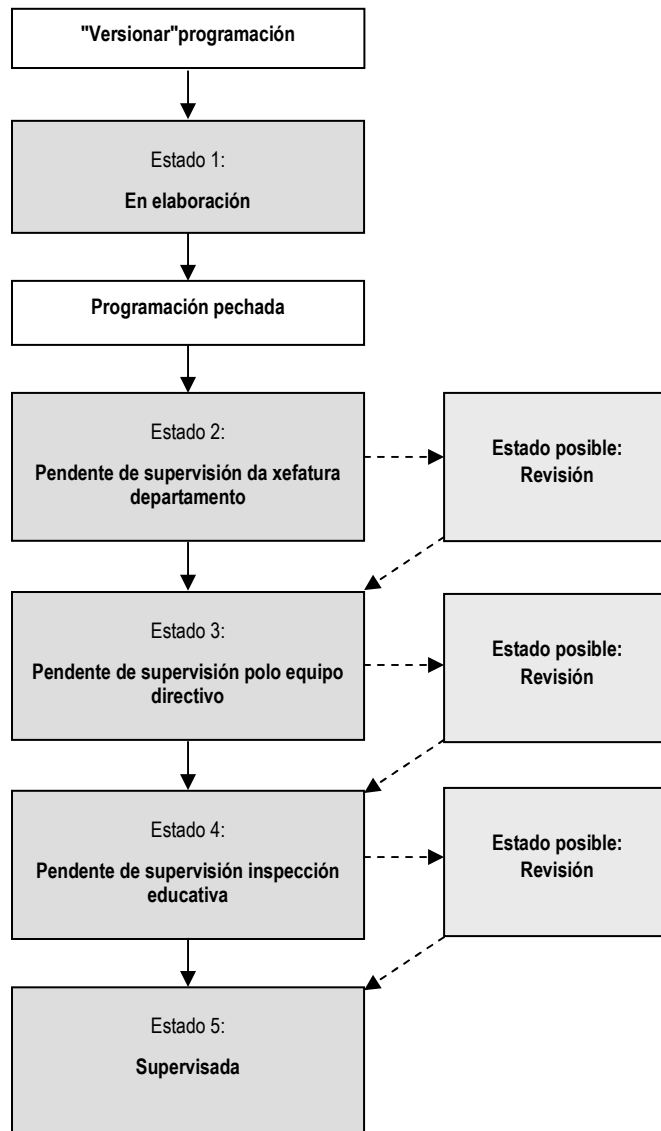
"Versionar"programación

Estado 1:
En elaboración

Programación pechada

Estado 2:
Pendente de supervisión da xefatura departamento

Estado posible:
Revisión

Estado 3:
Pendente de supervisión polo equipo directivo

Estado posible:
Revisión

Estado 4:
Pendente de supervisión inspección educativa

Estado posible:
Revisión

Estado 5:
Supervisada